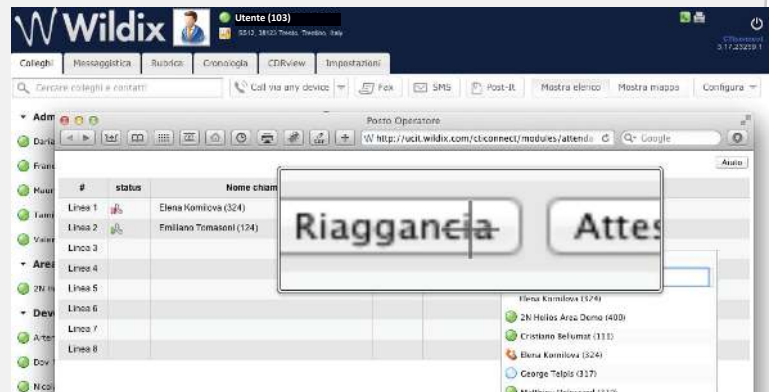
Wildix

Utente (103)

SS13, 38123 Trento, Trentino, Italy

3.17.23219.1

Colleghi | Messaggistica | Rubrica | Cronologia | CDRview | Impostazioni

Cercare colleghi e contatti

Call via any device | Fax | SMS | Post-It | Mostra elenco | Mostra mappa | Configura

Adm

Daria

Fran

Maur

Tami

Valer

Area

2N H

Devi

Arter

Dov

Nicol

Posto Operatore

http://ucit.wildix.com/cti/connect/modules/attenda

Google

Aiuto

| # | status | Nome chiam |
|---|---|---|
| Linea 1 | | Elena Komilova (324) |
| Linea 2 | | Emiliano Tomasoni (124) |
| Linea 3 | | |
| Linea 4 | | |
| Linea 5 | | |
| Linea 6 | | |
| Linea 7 | | |
| Linea 8 | | |

Riaggancia

Attes

Elena Komilova (324)

2N Helios Area Demo (400)

Cristiano Belumat (111)

Elena Komilova (324)

George Telpis (317)

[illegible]